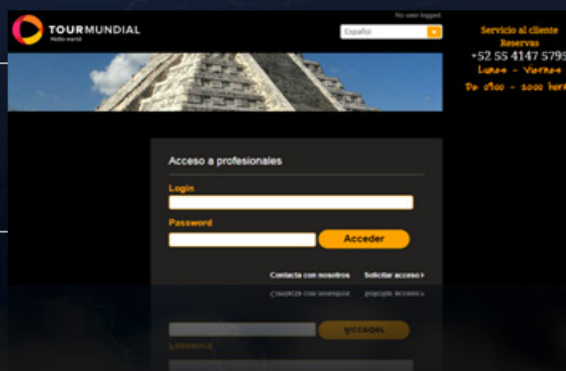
TOURMUNDIAL
Hello world

No user logged

Español

Servicio al cliente
Reservas
+52 55 4147 5799
Lunes - Viernes
De 0900 - 2000 hrs

Acceso a profesionales

Login

Password

Acceder

Contacta con nosotros

Solicitar acceso ›